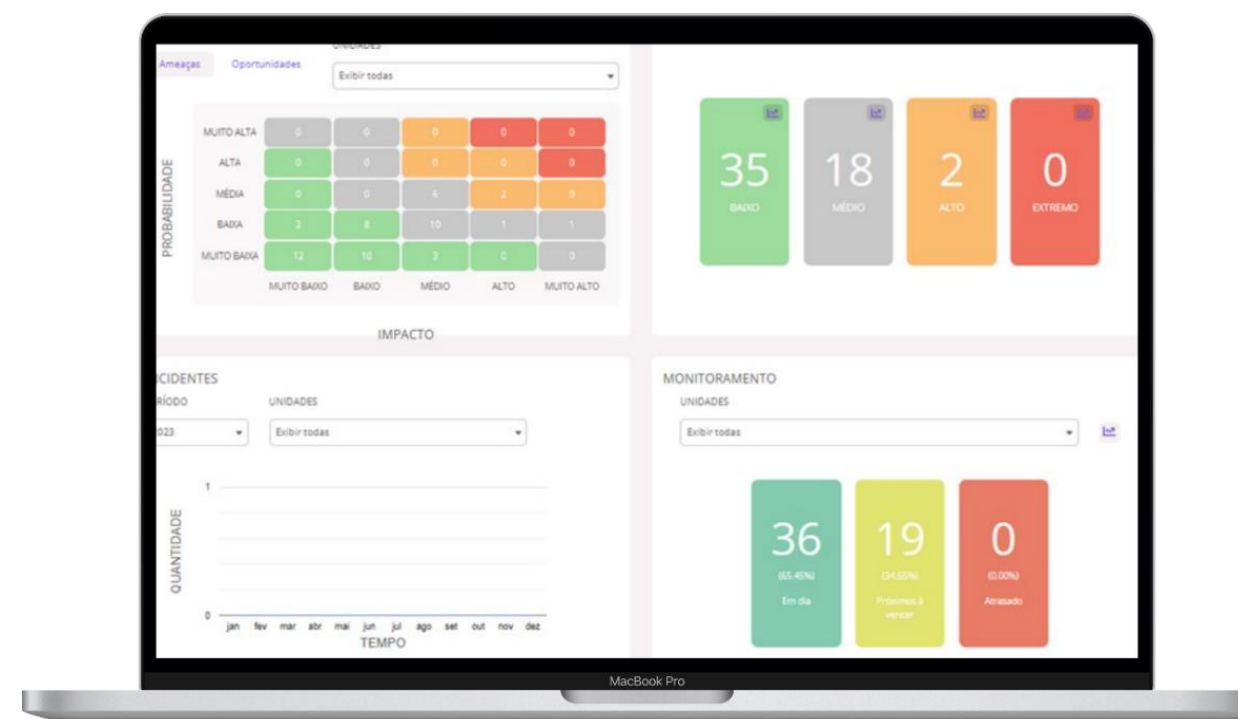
Ameaças Oportunidades

UNIDADES

Exibir todas

PROBABILIDADE

| | | | | | |
|---|---|---|---|---|---|
| MUITO ALTA | 0 | 0 | 0 | 0 | 0 |
| ALTA | 0 | 0 | 0 | 0 | 0 |
| MÉDIA | 0 | 0 | 6 | 2 | 0 |
| BAIXA | 2 | 8 | 10 | 1 | 1 |
| MUITO BAIXA | 12 | 10 | 3 | 0 | 0 |
| | MUITO BAIXO | BAIXO | MÉDIO | ALTO | MUITO ALTO |

IMPACTO

35
BAIXO

18
MÉDIO

2
ALTO

0
EXTREMO

CIDENTES

RÍODO

023

UNIDADES

Exibir todas

QUANTIDADE

1

0

jan fev mar abr mai jun jul ago set out nov dez

TEMPO

MONITORAMENTO

UNIDADES

Exibir todas

36
(65.45%)
Em dia

19
(34.55%)
Próximos à vencer

0
(0.00%)
Atrasado

MacBook Pro